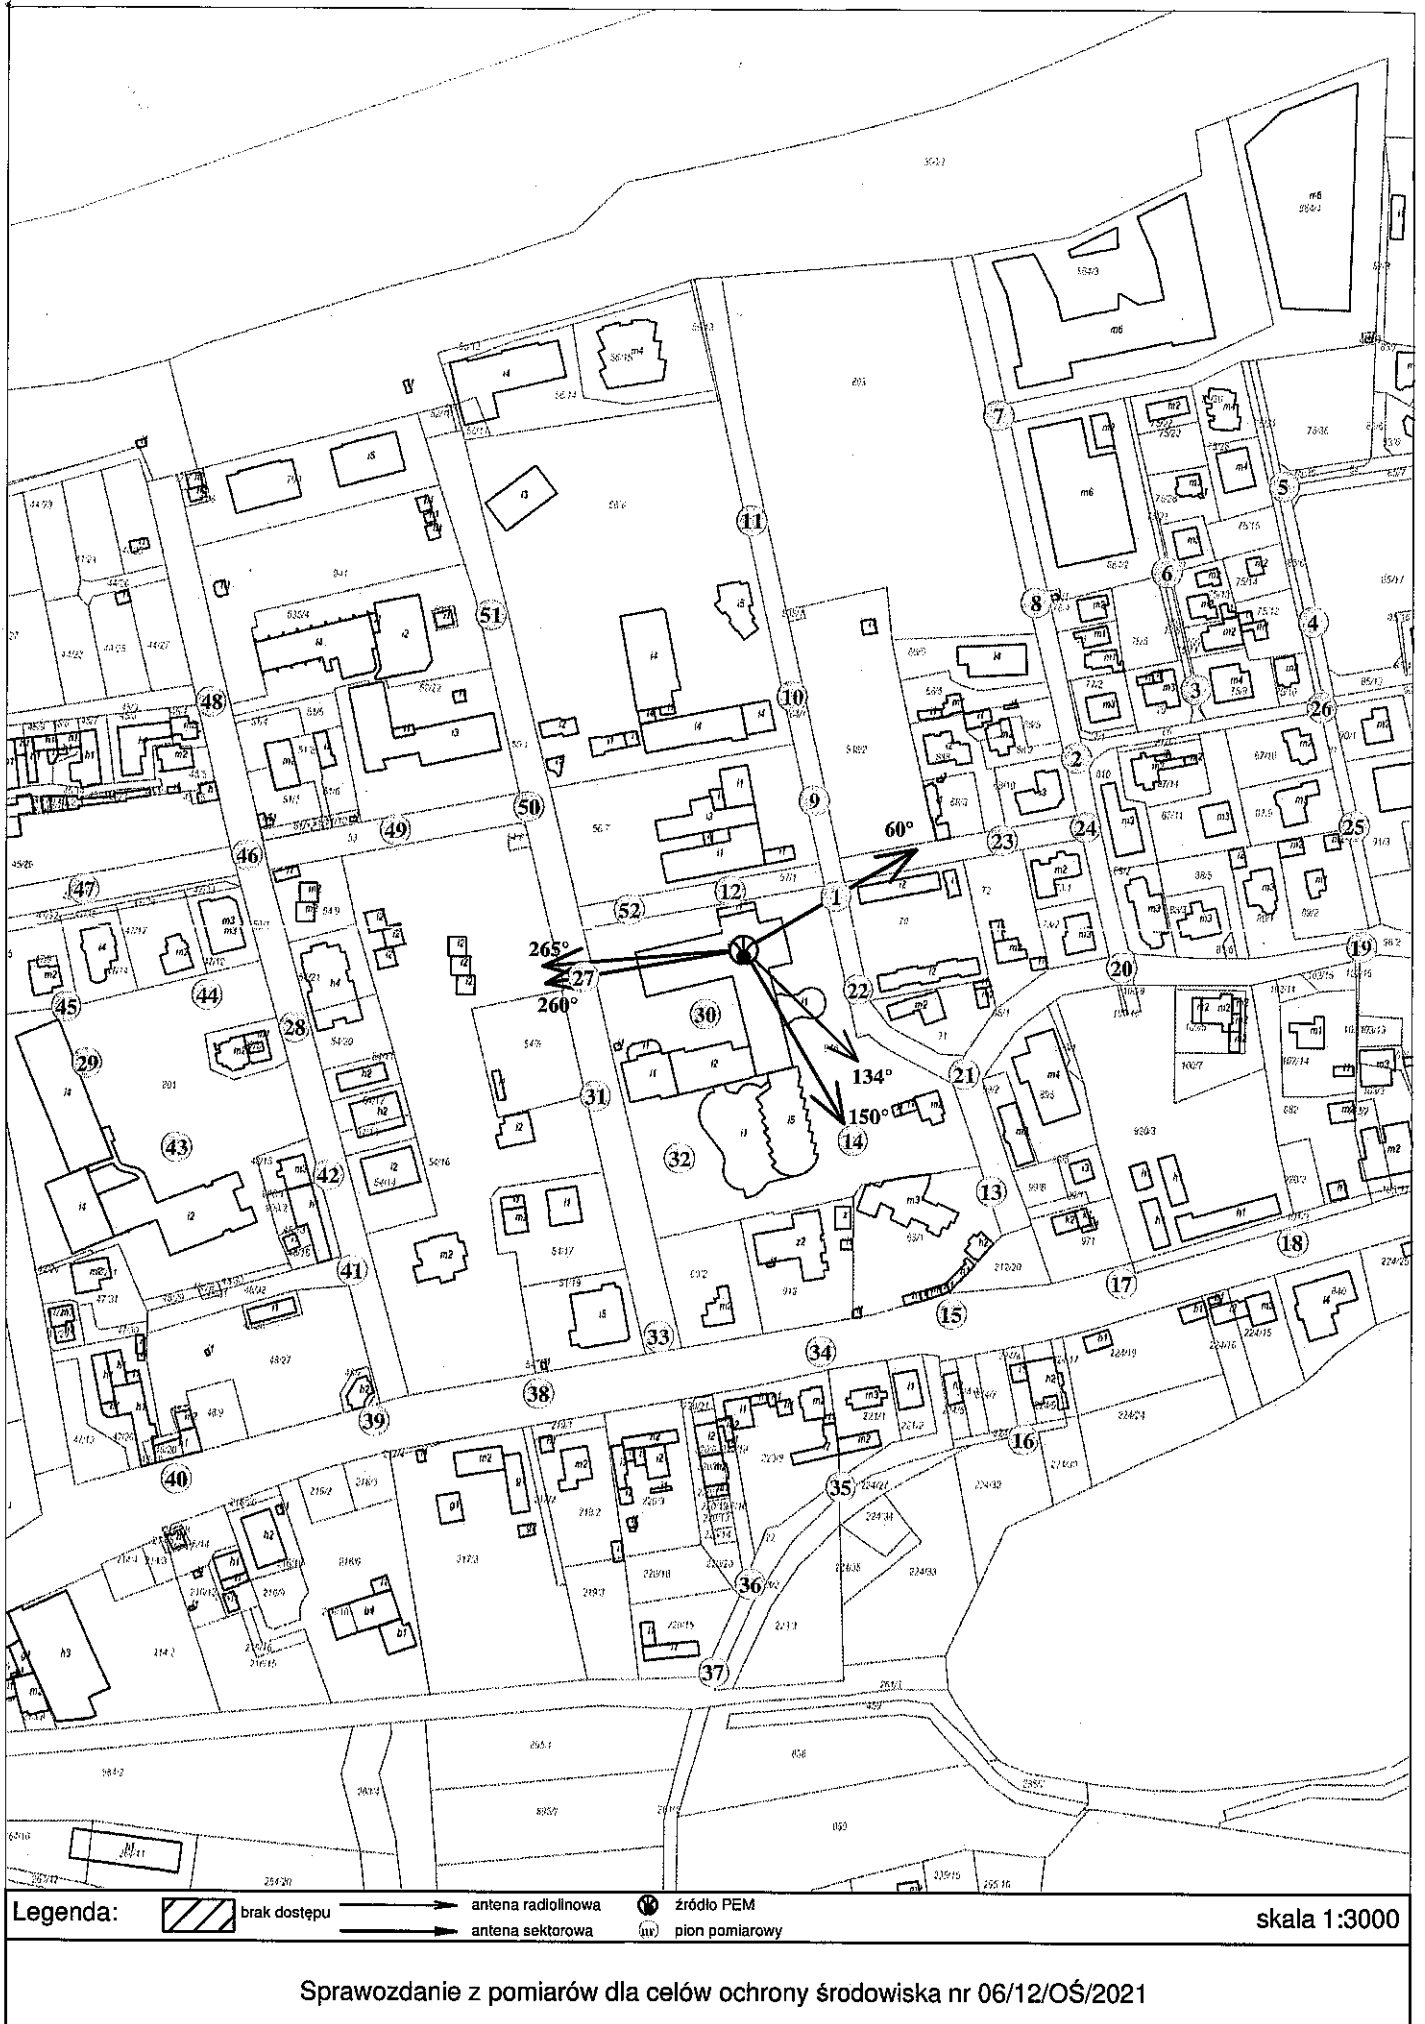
7
11
5
6
8
51
4
48
10
3
26
2
50
9
49
60°
23
24
25
46
47
12
1
52
19
265°
27
260°
20
45
44
22
28
30
21
29
134°
31
150°
14
43
32
42
13
18
41
17
15
33
34
38
39
16
40
35
36
37

Legenda: brak dostępu antena radiolinowa antena sektorowa źródło PEM pion pomiarowy skala 1:3000

Sprawozdanie z pomiarów dla celów ochrony środowiska nr 06/12/OŚ/2021